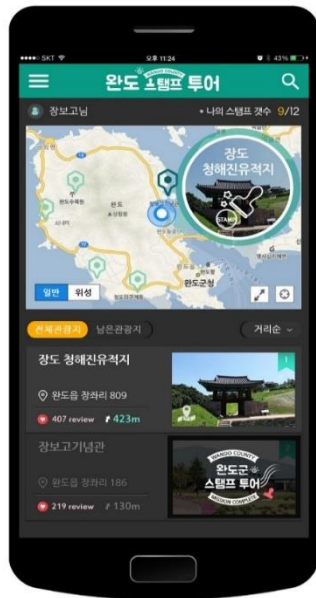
SKT 오후 11:24 43%

완도 스탬프 투어

장보고님

• 나의 스탬프 갯수 9/12

장도 청해진유적지

STAMP

완도군청

일반 위성

전체관광지 남은관광지 거리순

장도 청해진유적지

완도읍 장좌리 809

407 review 423m

장보고기념관

완도읍 장좌리 186

219 review 130m

WANDO COUNTY 완도군 스탬프 투어 MISSION COMPLETE